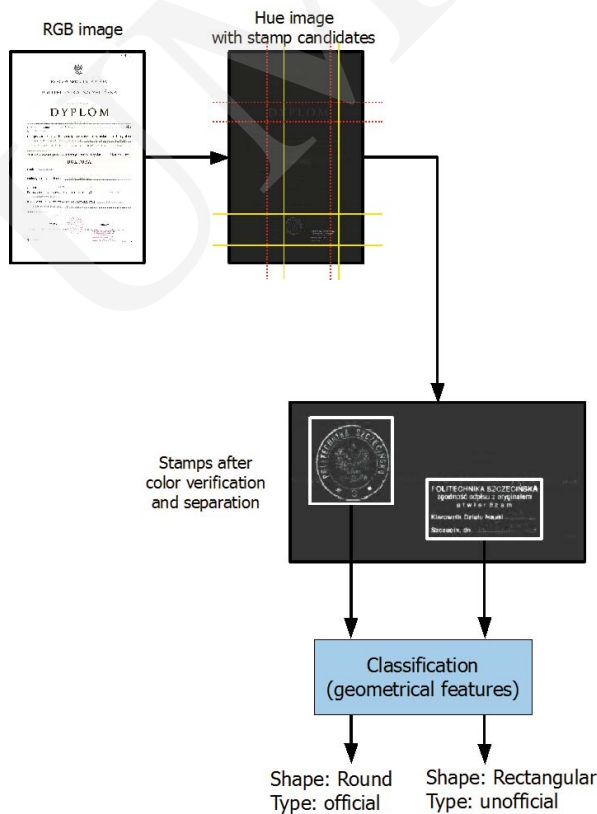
RGB image

DYPLOM

Hue image
with stamp candidates

Stamps after color verification and separation

POLITECHNIKA SZCZECIŃSKA

POLITECHNIKA SZCZECIŃSKA
zgodność odpisu z oryginałem
stwierdzam
Kierownik Działu Nauki
Szczecin, dn.

Classification
(geometrical features)

Shape: Round
Type: official

Shape: Rectangular
Type: unofficial